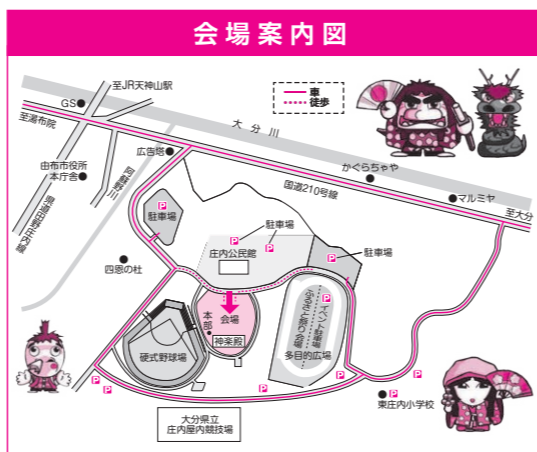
会場案内図

車
徒歩

至JR天神山駅
GS
至湯布院
大分川
由布市役所本庁舎
広告塔
かぐらちゃや
国道210号線
マルミヤ
至大分
県道由布院線
阿蘇野川
駐車場
P
駐車場
P
庄内公民館
駐車場
P
四恩の杜
本部
会場
神楽殿
イベント会場 ステージ 踊り会場
多目的広場
硬式野球場
P
P
P
P
P
P
P
東庄内小学校
大分県立庄内屋内競技場